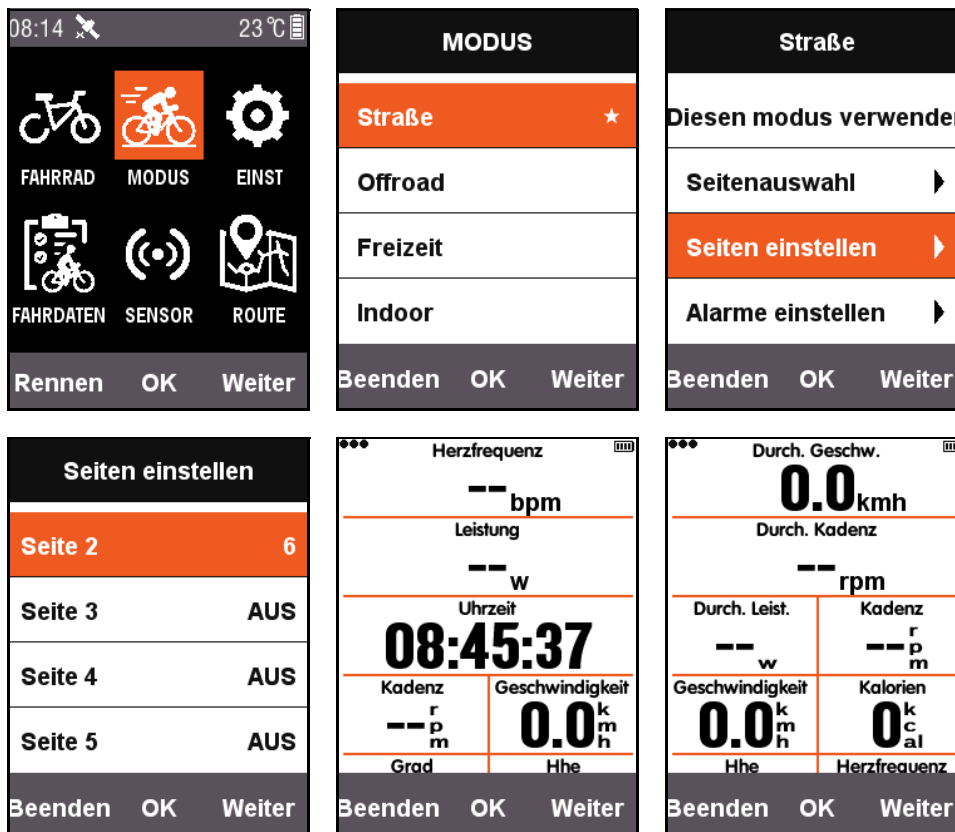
08:14 23℃

FAHRRAD MODUS EINST
FAHRDATEN SENSOR ROUTE

Rennen OK Weiter

MODUS

Straße ★
Offroad
Freizeit
Indoor

Beenden OK Weiter

Straße

Diesen modus verwenden
Seitenauswahl
Seiten einstellen
Alarme einstellen

Beenden OK Weiter

Seiten einstellen

Seite 2 6
Seite 3 AUS
Seite 4 AUS
Seite 5 AUS

Beenden OK Weiter

Herzfrequenz
-- bpm
Leistung
-- w
Uhrzeit
08:45:37
Kadenz
-- rpm
Geschwindigkeit
0.0 kmh
Grad
Hhe

Beenden OK Weiter

Durch. Geschw.
0.0 kmh
Durch. Kadenz
-- rpm
Durch. Leist.
-- w
Kadenz
-- rpm
Geschwindigkeit
0.0 kmh
Kalorien
0 kcal
Hhe
Herzfrequenz

Beenden OK Weiter